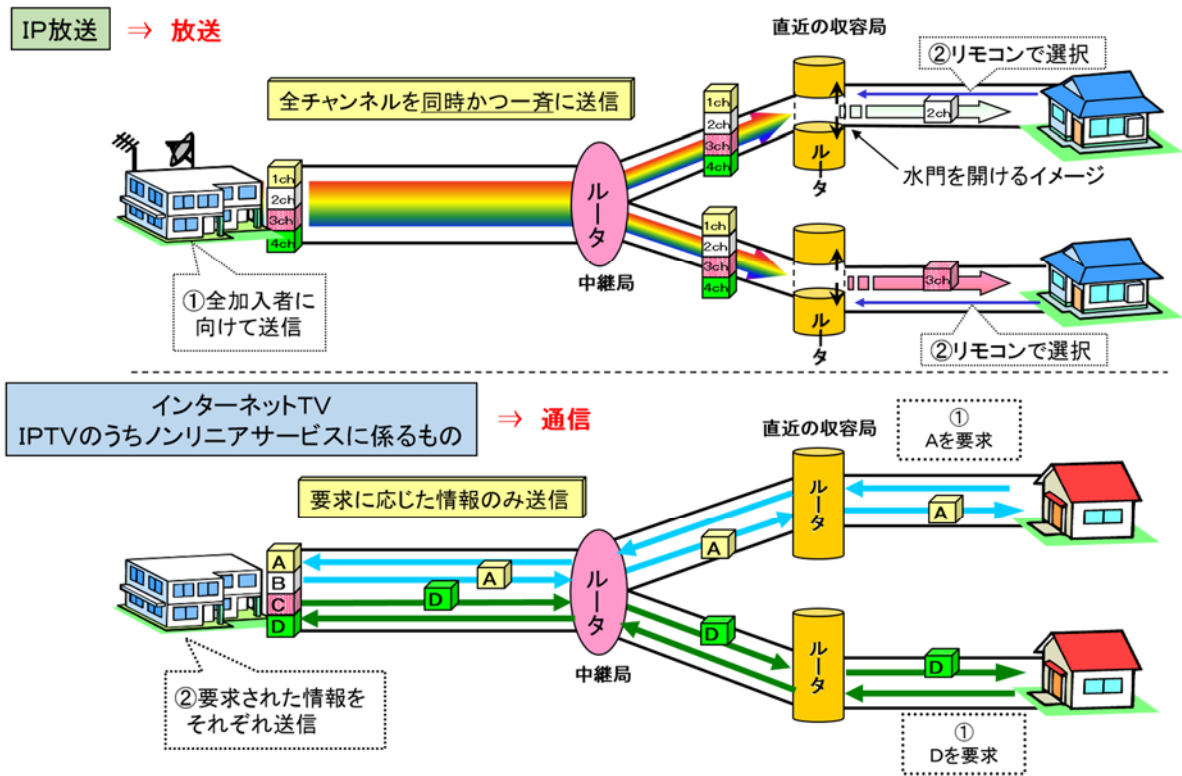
IP放送 ⇒ 放送

全チャンネルを同時かつ一斉に送信

直近の収容局

②リモコンで選択

1ch
2ch
3ch
4ch

ルータ

中継局

1ch
2ch
3ch
4ch

ルータ

2ch

水門を開けるイメージ

1ch
2ch
3ch
4ch

ルータ

3ch

②リモコンで選択

①全加入者に向けて送信

インターネットTV
IPTVのうちノンリニアサービスに係るもの

⇒ 通信

直近の収容局

①
Aを要求

要求に応じた情報のみ送信

A
B
C
D

A

D

ルータ

中継局

A

ルータ

A

D

ルータ

D

②要求された情報をそれぞれ送信

①
Dを要求